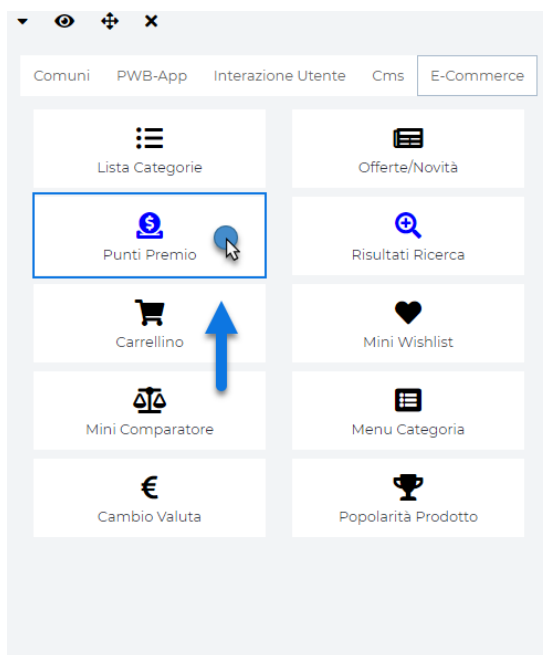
Comuni | PWB-App | Interazione Utente | Cms | E-Commerce

Lista Categorie

Offerte/Novità

Punti Premio

Risultati Ricerca

Carrellino

Mini Wishlist

Mini Comparatore

Menu Categoria

€

Cambio Valuta

Popolarità Prodotto